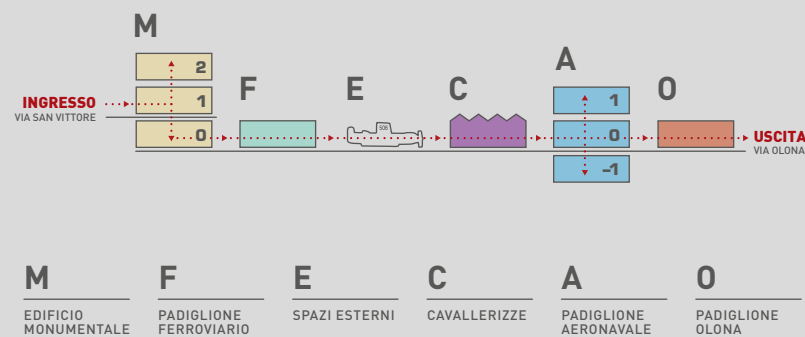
M

2

INGRESSO
VIA SAN VITTORE

1

0

F

E

505

C

A

1

0

-1

O

USCITA
VIA OLONA

M
EDIFICIO MONUMENTALE

F
PADIGLIONE FERROVIARIO

E
SPAZI ESTERNI

C
CAVALLERIZZE

A
PADIGLIONE AERONAVALE

O
PADIGLIONE OLONA